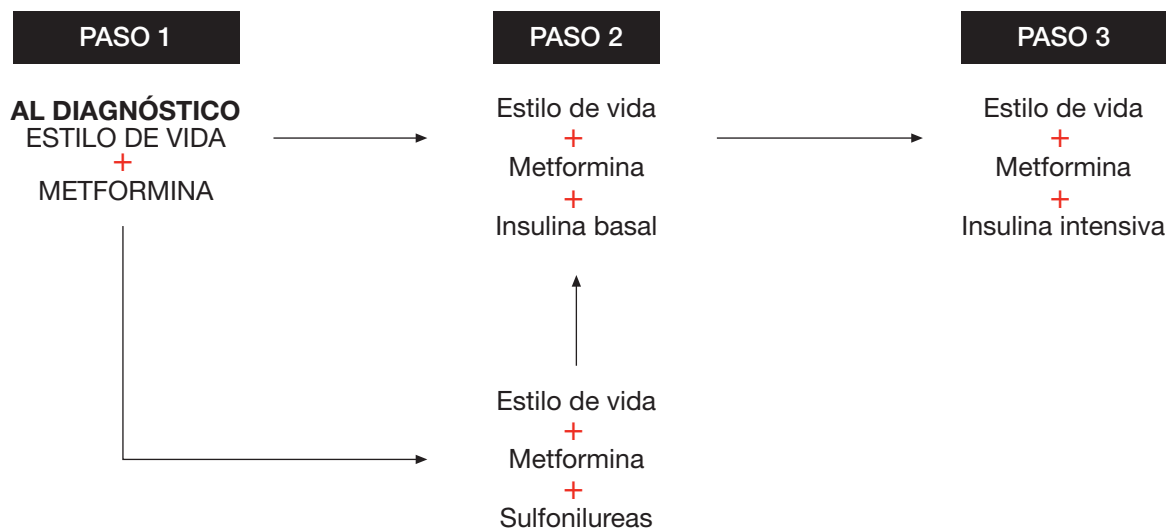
PASO 1

AL DIAGNÓSTICO
ESTILO DE VIDA
+
METFORMINA

PASO 2

Estilo de vida
+
Metformina
+
Insulina basal

Estilo de vida
+
Metformina
+
Sulfonilureas

PASO 3

Estilo de vida
+
Metformina
+
Insulina intensiva